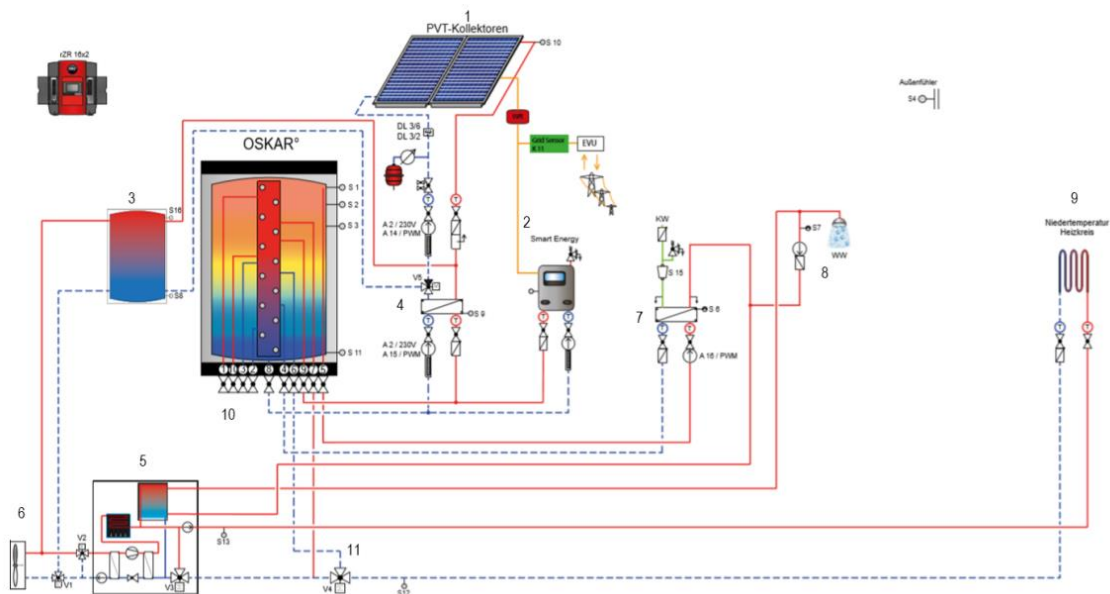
1
PVT-Kollektoren
S 10
rZR 16x2
Außenfühler
S4
WR
Grid Sense
A 11
EVU
DL 3/6
DL 3/2
OSKAR°
S 1
S 2
S 3
3
S16
S8
A 2 / 230V
A 14 / PWM
2
Smart Energy
KW
S 15
S7
8
WW
9
Niedertemperatur
Heizkreis
V5
4
S 9
7
S 6
A 2 / 230V
A 15 / PWM
S 11
A 16 / PWM
10
5
6
V2
S13
V1
V3
11
V4
S12